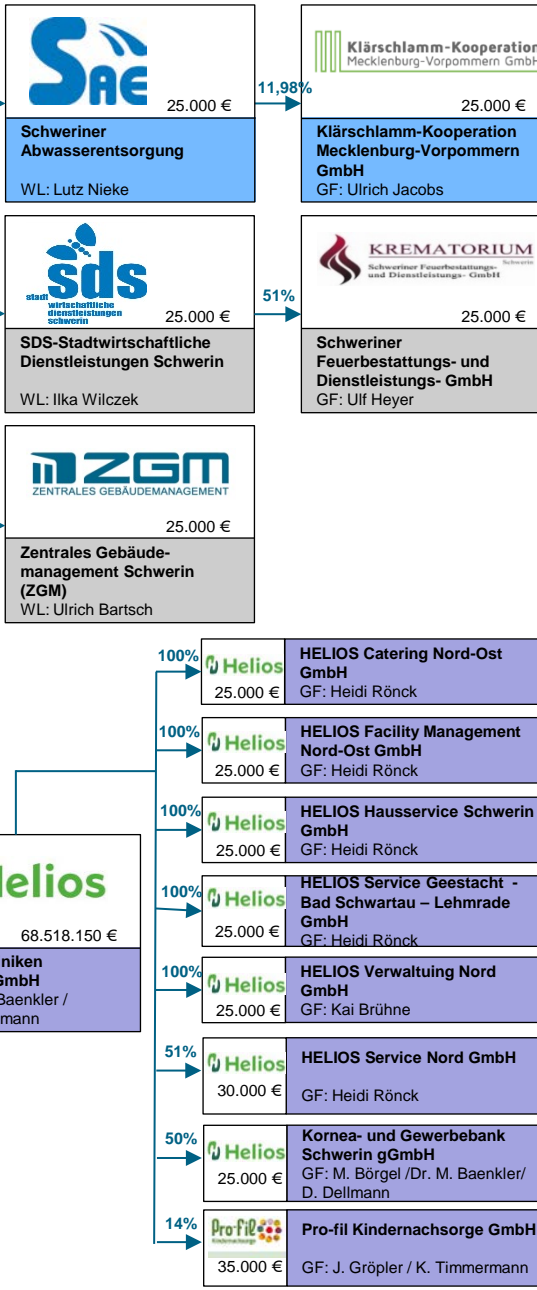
SAE

25.000 €

Schweriner Abwasserentsorgung

WL: Lutz Nieke

11,98%

Klärschlamm-Kooperation Mecklenburg-Vorpommern GmbH

25.000 €

Klärschlamm-Kooperation Mecklenburg-Vorpommern GmbH

GF: Ulrich Jacobs

sds stadtwirtschaftliche dienstleistungen schwerin

25.000 €

SDS-Stadtwirtschaftliche Dienstleistungen Schwerin

WL: Ilka Wilczek

51%

KREMATORIUM Schwerin Schweriner Feuerbestattungs- und Dienstleistungs- GmbH

25.000 €

Schweriner Feuerbestattungs- und Dienstleistungs- GmbH

GF: Ulf Heyer

ZGM ZENTRALES GEBÄUDEMANAGEMENT

25.000 €

Zentrales Gebäudemanagement Schwerin (ZGM)

WL: Ulrich Bartsch

100%

Helios

25.000 €

HELIOS Catering Nord-Ost GmbH

GF: Heidi Rönck

100%

Helios

25.000 €

HELIOS Facility Management Nord-Ost GmbH

GF: Heidi Rönck

100%

Helios

25.000 €

HELIOS Hausservice Schwerin GmbH

GF: Heidi Rönck

100%

Helios

25.000 €

HELIOS Service Geestacht - Bad Schwartau – Lehmrade GmbH

GF: Heidi Rönck

elios

68.518.150 €

niken

GmbH

Baenkler /

mann

100%

Helios

25.000 €

HELIOS Verwaltuing Nord GmbH

GF: Kai Brühne

51%

Helios

30.000 €

HELIOS Service Nord GmbH

GF: Heidi Rönck

50%

Helios

25.000 €

Kornea- und Gewerbebank Schwerin gGmbH

GF: M. Börgel /Dr. M. Baenkler/ D. Dellmann

14%

Pro-fil Kindernachsorge

35.000 €

Pro-fil Kindernachsorge GmbH

GF: J. Gröpler / K. Timmermann